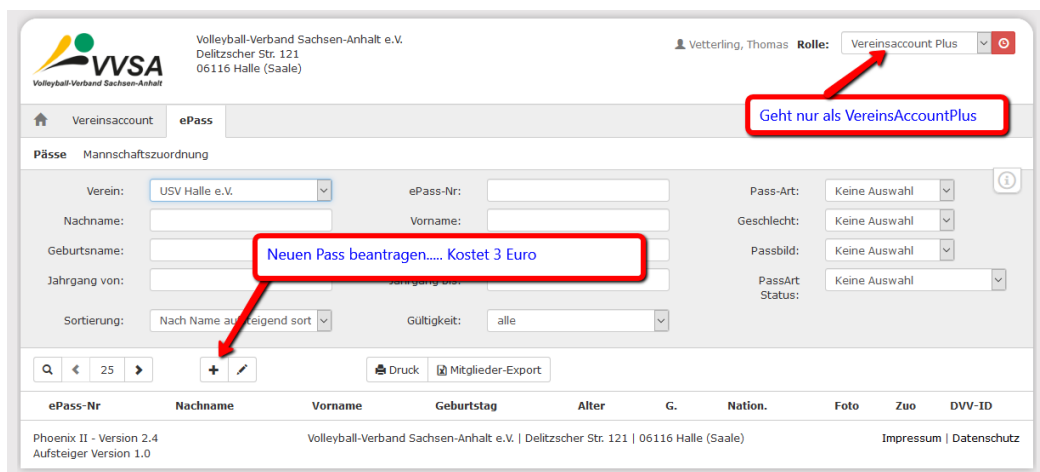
VVSA
Volleyball-Verband Sachsen-Anhalt

Volleyball-Verband Sachsen-Anhalt e.V.
Delitzscher Str. 121
06116 Halle (Saale)

Vetterling, Thomas Rolle: Vereinsaccount Plus

Geht nur als VereinsAccountPlus

Vereinsaccount ePass

Pässe Mannschaftszuordnung

Verein: USV Halle e.V.
ePass-Nr:
Pass-Art: Keine Auswahl
Nachname:
Vorname:
Geschlecht: Keine Auswahl
Geburtsname:
Passbild: Keine Auswahl
Jahrgang von:
Jahrgang bis:
PassArt Status: Keine Auswahl
Sortierung: Nach Name au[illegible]teigend sort
Gültigkeit: alle

Neuen Pass beantragen..... Kostet 3 Euro

25

Druck Mitglieder-Export

| ePass-Nr | Nachname | Vorname | Geburtstag | Alter | G. | Nation. | Foto | Zuo | DVV-ID |
|---|---|---|---|---|---|---|---|---|---|

Phoenix II - Version 2.4
Aufsteiger Version 1.0

Volleyball-Verband Sachsen-Anhalt e.V. | Delitzscher Str. 121 | 06116 Halle (Saale)

Impressum | Datenschutz